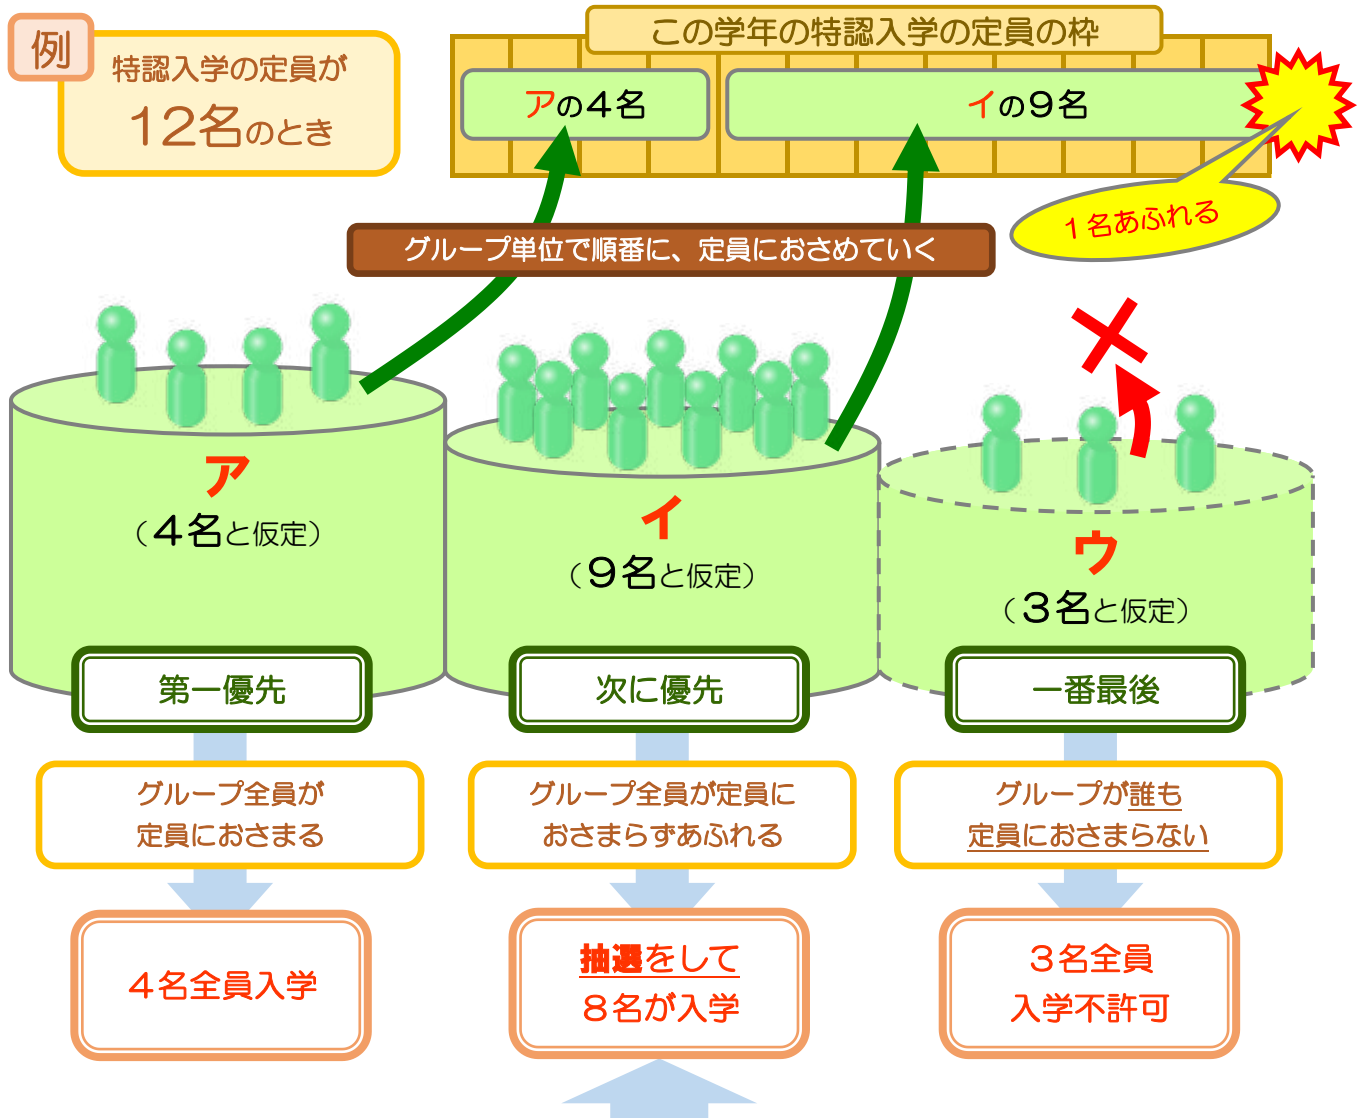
例

特認入学の定員が
12名のとき

この学年の特認入学の定員の枠

アの４名

イの９名

１名あふれる

グループ単位で順番に、定員におさめていく

ア
（４名と仮定）

イ
（９名と仮定）

ウ
（３名と仮定）

第一優先

次に優先

一番最後

グループ全員が
定員におさまる

グループ全員が定員に
おさまらずあふれる

グループが誰も
定員におさまらない

４名全員入学

抽選をして
８名が入学

３名全員
入学不許可